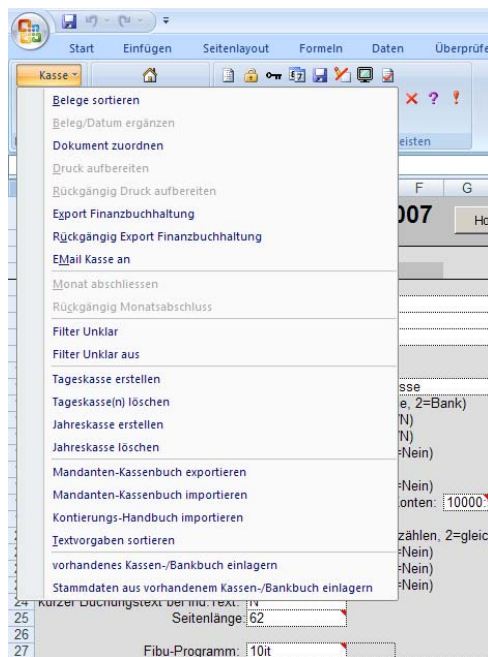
Start Einfügen Seitenlayout Formeln Daten Überprüfe

Kasse

Belege sortieren
Beleg/Datum ergänzen
Dokument zuordnen
Druck aufbereiten
Rückgängig Druck aufbereiten
Export Finanzbuchhaltung
Rückgängig Export Finanzbuchhaltung
EMail Kasse an
Monat abschliessen
Rückgängig Monatsabschluss
Filter Unklar
Filter Unklar aus
Tageskasse erstellen
Tageskasse(n) löschen
Jahreskasse erstellen
Jahreskasse löschen
Mandanten-Kassenbuch exportieren
Mandanten-Kassenbuch importieren
Kontierungs-Handbuch importieren
Textvorgaben sortieren
vorhandenes Kassen-/Bankbuch einlagern
Stammdaten aus vorhandenem Kassen-/Bankbuch einlagern

× ? !
eisten
F G
007
Ho
sse
e, 2=Bank)
N)
N)
=Nein)
=Nein)
onten: 10000
zählen, 2=gleic
=Nein)
=Nein)
=Nein)
24 Kurzer Buchungstext bei ind. Text: N
25 Seitenlänge: 62
26
27 Fibu-Programm: 10it